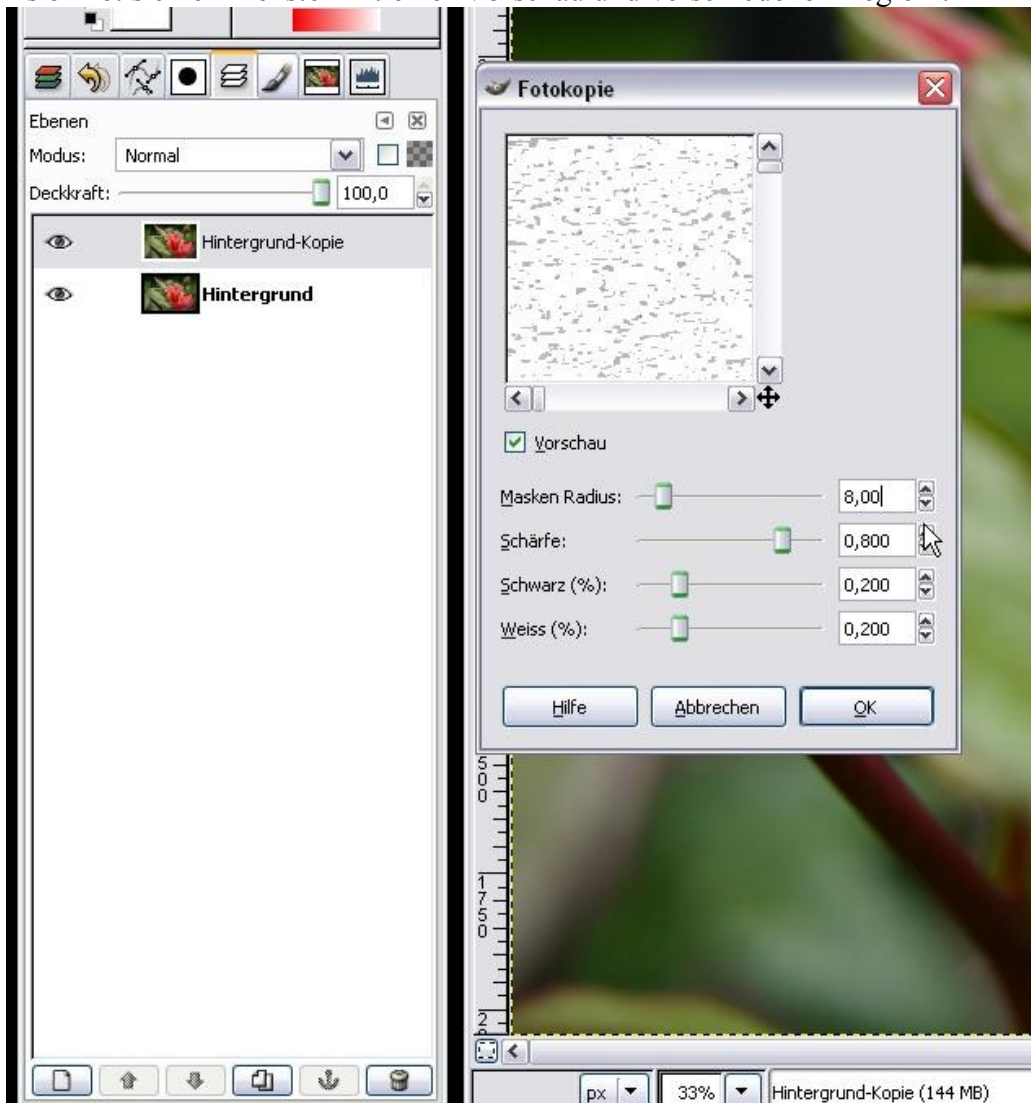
Ebenen

Modus: Normal

Deckkraft: 100,0

Hintergrund-Kopie

Hintergrund

Fotokopie

Vorschau

Masken Radius: 8,00

Schärfe: 0,800

Schwarz (%): 0,200

Weiss (%): 0,200

Hilfe

Abbrechen

OK

500

1750

2

px

33%

Hintergrund-Kopie (144 MB)